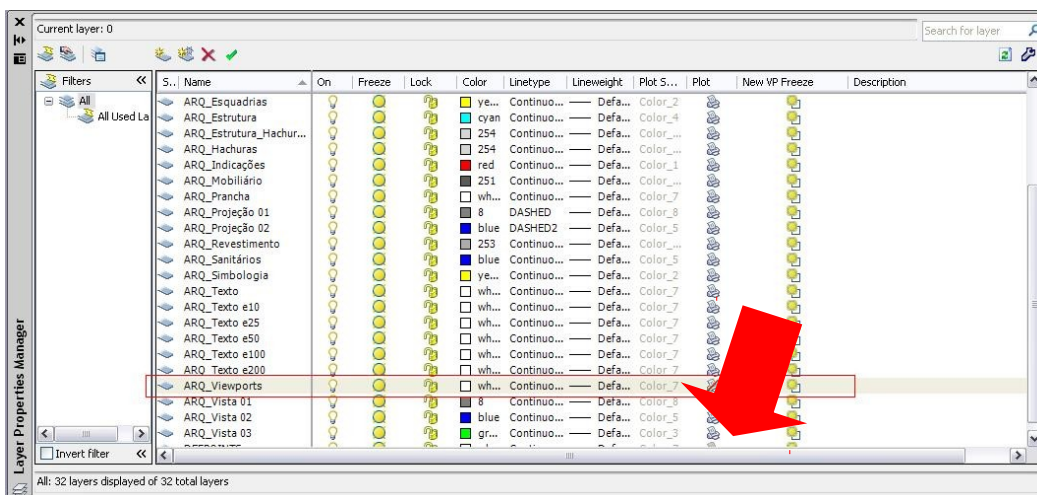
Current layer: 0

Search for layer

Filters
All
All Used La

| S.. | Name | On | Freeze | Lock | Color | Linetype | Lineweight | Plot S... | Plot | New VP Freeze | Description |
|---|---|---|---|---|---|---|---|---|---|---|---|
| | ARQ_Esquadrias | | | | ye... | Continuo... | Defa... | Color_2 | | | |
| | ARQ_Estrutura | | | | cyan | Continuo... | Defa... | Color_4 | | | |
| | ARQ_Estrutura_Hachur... | | | | 254 | Continuo... | Defa... | Color_... | | | |
| | ARQ_Hachuras | | | | 254 | Continuo... | Defa... | Color_... | | | |
| | ARQ_Indicações | | | | red | Continuo... | Defa... | Color_1 | | | |
| | ARQ_Mobiliário | | | | 251 | Continuo... | Defa... | Color_... | | | |
| | ARQ_Prancha | | | | wh... | Continuo... | Defa... | Color_7 | | | |
| | ARQ_Projeção 01 | | | | 8 | DASHED | Defa... | Color_8 | | | |
| | ARQ_Projeção 02 | | | | blue | DASHED2 | Defa... | Color_5 | | | |
| | ARQ_Revestimento | | | | 253 | Continuo... | Defa... | Color_... | | | |
| | ARQ_Sanitários | | | | blue | Continuo... | Defa... | Color_5 | | | |
| | ARQ_Simbologia | | | | ye... | Continuo... | Defa... | Color_2 | | | |
| | ARQ_Texto | | | | wh... | Continuo... | Defa... | Color_7 | | | |
| | ARQ_Texto e10 | | | | wh... | Continuo... | Defa... | Color_7 | | | |
| | ARQ_Texto e25 | | | | wh... | Continuo... | Defa... | Color_7 | | | |
| | ARQ_Texto e50 | | | | wh... | Continuo... | Defa... | Color_7 | | | |
| | ARQ_Texto e100 | | | | wh... | Continuo... | Defa... | Color_7 | | | |
| | ARQ_Texto e200 | | | | wh... | Continuo... | Defa... | Color_7 | | | |
| | ARQ_Viewports | | | | wh... | Continuo... | Defa... | Color_7 | | | |
| | ARQ_Vista 01 | | | | 8 | Continuo... | Defa... | Color_8 | | | |
| | ARQ_Vista 02 | | | | blue | Continuo... | Defa... | Color_5 | | | |
| | ARQ_Vista 03 | | | | gr... | Continuo... | Defa... | Color_3 | | | |

Invert filter

Layer Properties Manager

All: 32 layers displayed of 32 total layers